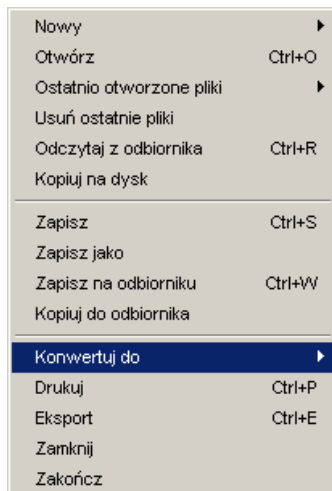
Nowy
Otwórz Ctrl+O
Ostatnio otworzone pliki
Usuń ostatnie pliki
Odczytaj z odbiornika Ctrl+R
Kopiuj na dysk

Zapisz Ctrl+S
Zapisz jako
Zapisz na odbiorniku Ctrl+W
Kopiuj do odbiornika

Konwertuj do
Drukuj Ctrl+P
Eksport Ctrl+E
Zamknij
Zakończ